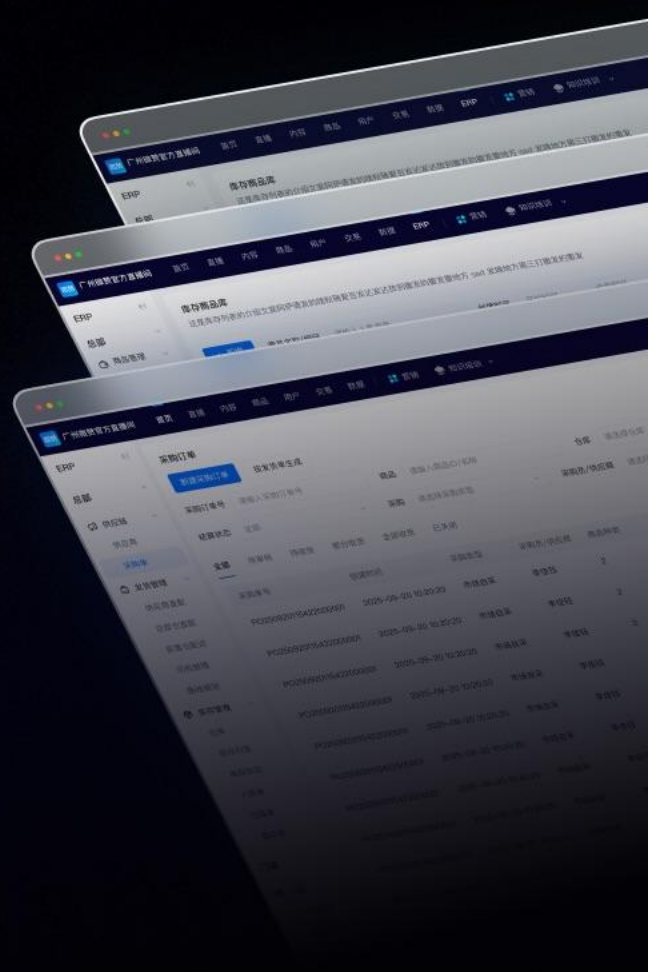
广州猫赞官方直播间 首页 直播 内容 商品 用户 交易 数据 ERP 营销 知识培训

ERP
总部

库存商品库
这是库存列表的介绍文案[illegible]

广州猫赞官方直播间 首页 直播 内容 商品 用户 交易 数据 ERP 营销 知识培训

ERP
总部
商品管理

库存商品库
这是库存列表的介绍文案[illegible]

广州猫赞官方直播间 首页 直播 内容 商品 用户 交易 数据 营销 知识培训

ERP
总部
供应链
供应商
采购单
发货管理
供应商直配
仓储发货
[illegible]
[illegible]
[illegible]
库存管理

采购订单
新建采购订单 批发货单生成
采购订单号 请输入采购订单号
商品 请输入商品ID/名称
采购 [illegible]
审核状态 全部
仓库 请选择仓库
采购员/供应商 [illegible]

全部 待审核 待发货 部分收货 全部收货 已关闭

采购单号 创建时间 采购类型 采购员/供应商 商品种类
PO20250915422000001 2025-09-20 10:20:20 市场自采 李世铭 2
PO20250915422000001 2025-09-20 10:20:20 市场自采 李世铭 2
PO20250915422000001 2025-09-20 10:20:20 市场自采 李世铭 3
PO20250915422000001 2025-09-20 10:20:20 市场自采 李世铭
PO20250915422000001 2025-09-20 10:20:20 市场自采 李世铭
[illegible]